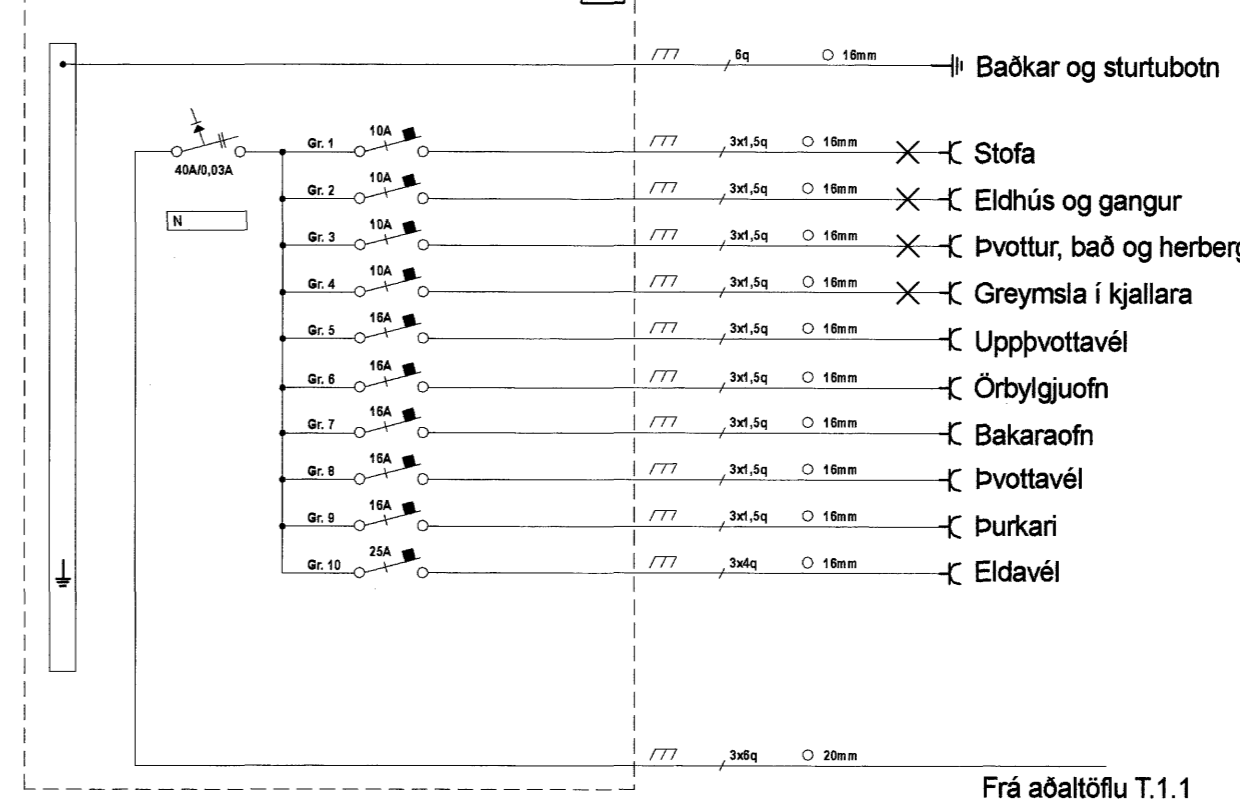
6q ○ 16mm Baðkar og sturtubotn

40A/0,03A

N

Gr. 1 10A 3x1,5q ○ 16mm Stofa
Gr. 2 10A 3x1,5q ○ 16mm Eldhús og gangur
Gr. 3 10A 3x1,5q ○ 16mm Þvottur, bað og herberg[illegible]
Gr. 4 10A 3x1,5q ○ 16mm Greymsla í kjallara
Gr. 5 16A 3x1,5q ○ 16mm Uppþvottavél
Gr. 6 16A 3x1,5q ○ 16mm Örbylgjuofn
Gr. 7 16A 3x1,5q ○ 16mm Bakaraofn
Gr. 8 16A 3x1,5q ○ 16mm Þvottavél
Gr. 9 16A 3x1,5q ○ 16mm Þurkari
Gr. 10 25A 3x4q ○ 16mm Eldavél

3x6q ○ 20mm

Frá aðaltöflu T.1.1